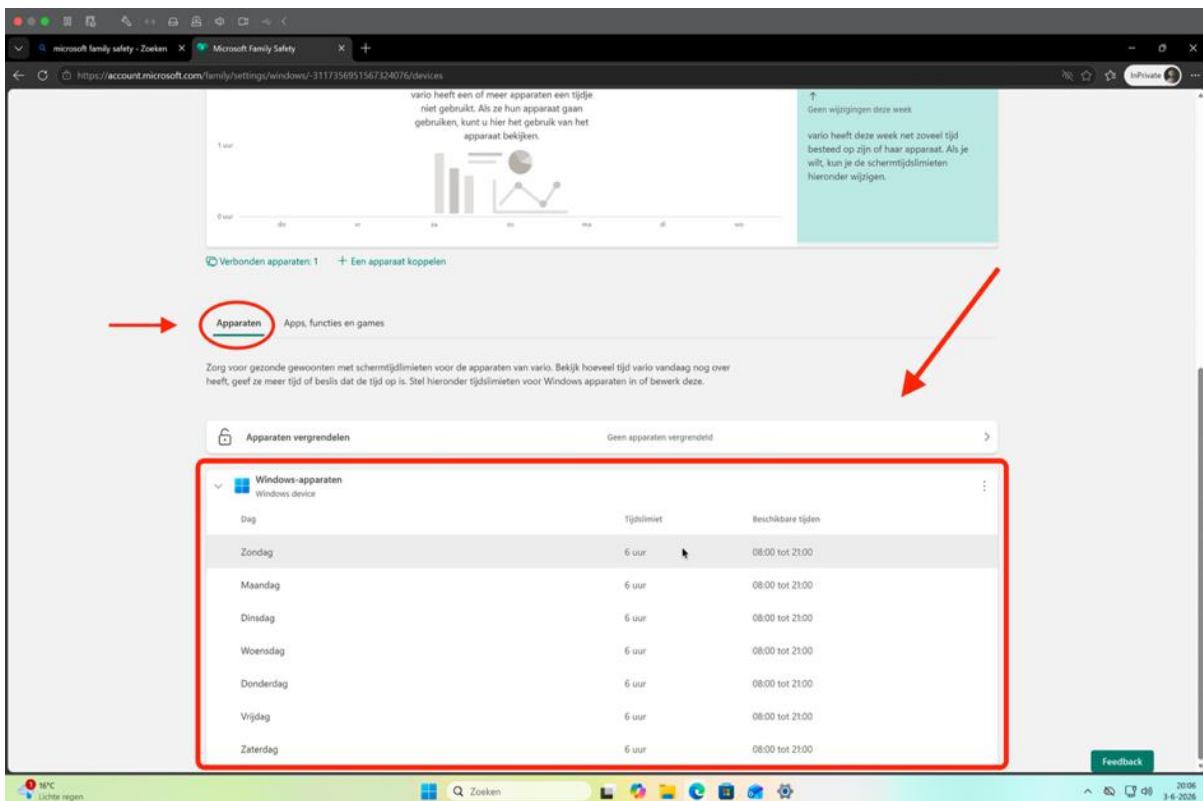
microsoft family safety - Zoeken
Microsoft Family Safety
https://account.microsoft.com/family/settings/windows/-3117356951567324076/devices
InPrivate

vario heeft een of meer apparaten een tijdje niet gebruikt. Als ze hun apparaat gaan gebruiken, kunt u hier het gebruik van het apparaat bekijken.

1 uur
0 uur
do vr za zo ma di wo

Geen wijzigingen deze week
vario heeft deze week net zoveel tijd besteed op zijn of haar apparaat. Als je wilt, kun je de schermtijdslimieten hieronder wijzigen.

Verbonden apparaten: 1
+ Een apparaat koppelen

Apparaten
Apps, functies en games

Zorg voor gezonde gewoonten met schermtijdlimieten voor de apparaten van vario. Bekijk hoeveel tijd vario vandaag nog over heeft, geef ze meer tijd of beslis dat de tijd op is. Stel hieronder tijdslimieten voor Windows apparaten in of bewerk deze.

Apparaten vergrendelen
Geen apparaten vergrendeld

Windows-apparaten
Windows device

| Dag | Tijdslimiet | Beschikbare tijden |
|---|---|---|
| Zondag | 6 uur | 08:00 tot 21:00 |
| Maandag | 6 uur | 08:00 tot 21:00 |
| Dinsdag | 6 uur | 08:00 tot 21:00 |
| Woensdag | 6 uur | 08:00 tot 21:00 |
| Donderdag | 6 uur | 08:00 tot 21:00 |
| Vrijdag | 6 uur | 08:00 tot 21:00 |
| Zaterdag | 6 uur | 08:00 tot 21:00 |

Feedback

16°C
Lichte regen
Zoeken
20:06
3-6-2026